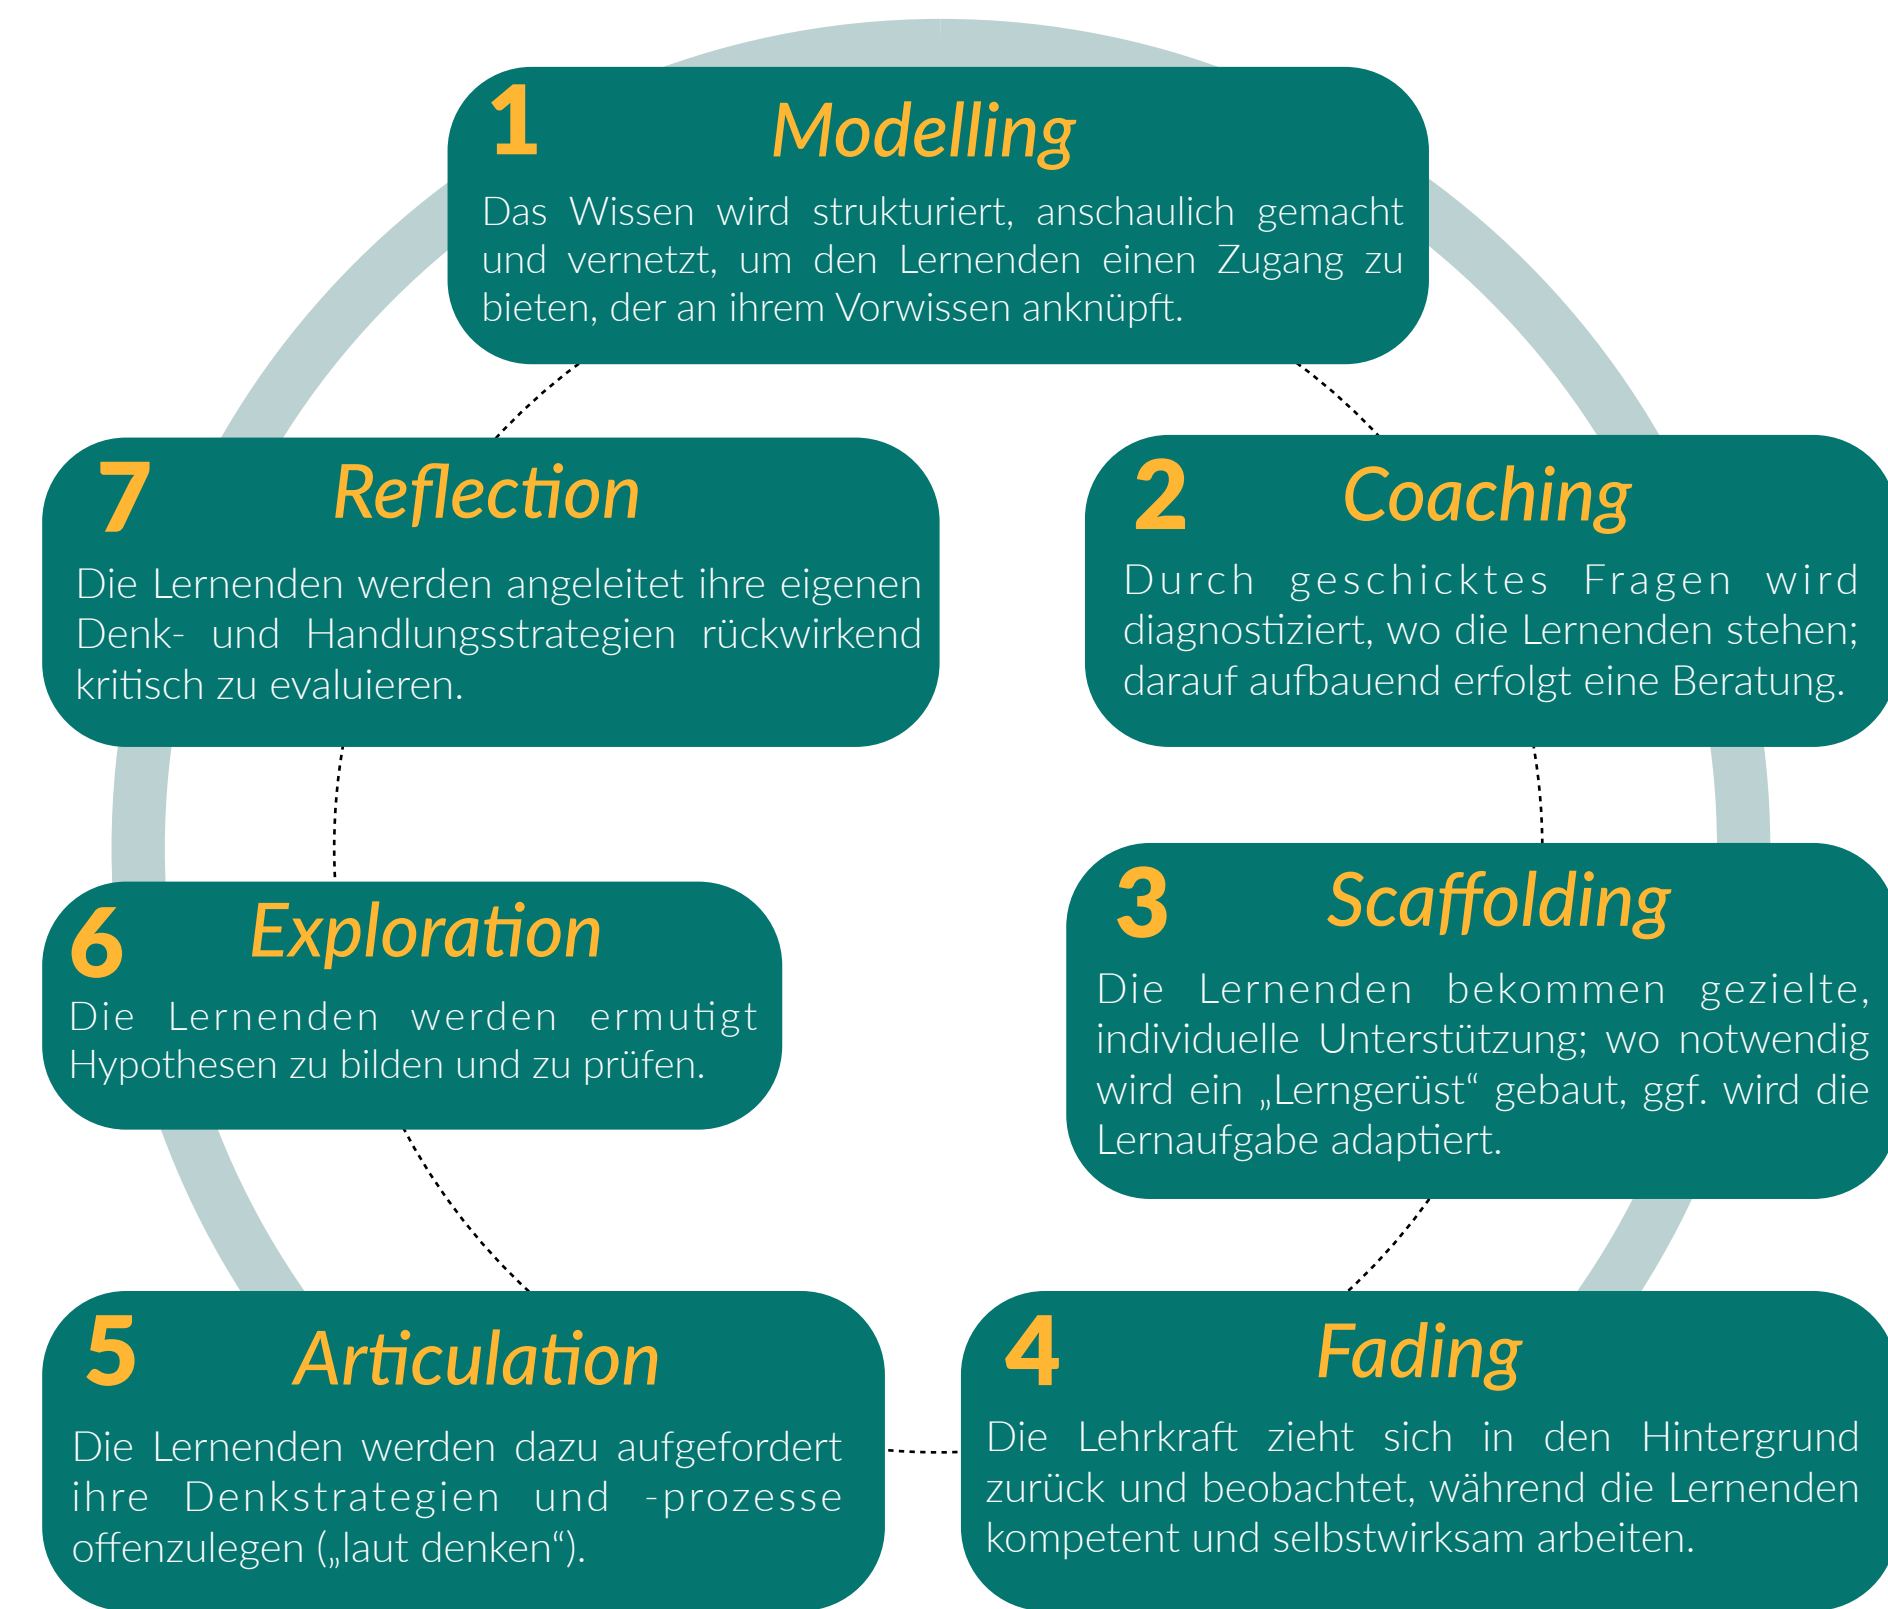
1 Modelling

Das Wissen wird strukturiert, anschaulich gemacht und vernetzt, um den Lernenden einen Zugang zu bieten, der an ihrem Vorwissen anknüpft.

2 Coaching

Durch geschicktes Fragen wird diagnostiziert, wo die Lernenden stehen; darauf aufbauend erfolgt eine Beratung.

3 Scaffolding

Die Lernenden bekommen gezielte, individuelle Unterstützung; wo notwendig wird ein „Lerngerüst“ gebaut, ggf. wird die Lernaufgabe adaptiert.

4 Fading

Die Lehrkraft zieht sich in den Hintergrund zurück und beobachtet, während die Lernenden kompetent und selbstwirksam arbeiten.

5 Articulation

Die Lernenden werden dazu aufgefordert ihre Denkstrategien und -prozesse offenzulegen („laut denken“).

6 Exploration

Die Lernenden werden ermutigt Hypothesen zu bilden und zu prüfen.

7 Reflection

Die Lernenden werden angeleitet ihre eigenen Denk- und Handlungsstrategien rückwirkend kritisch zu evaluieren.